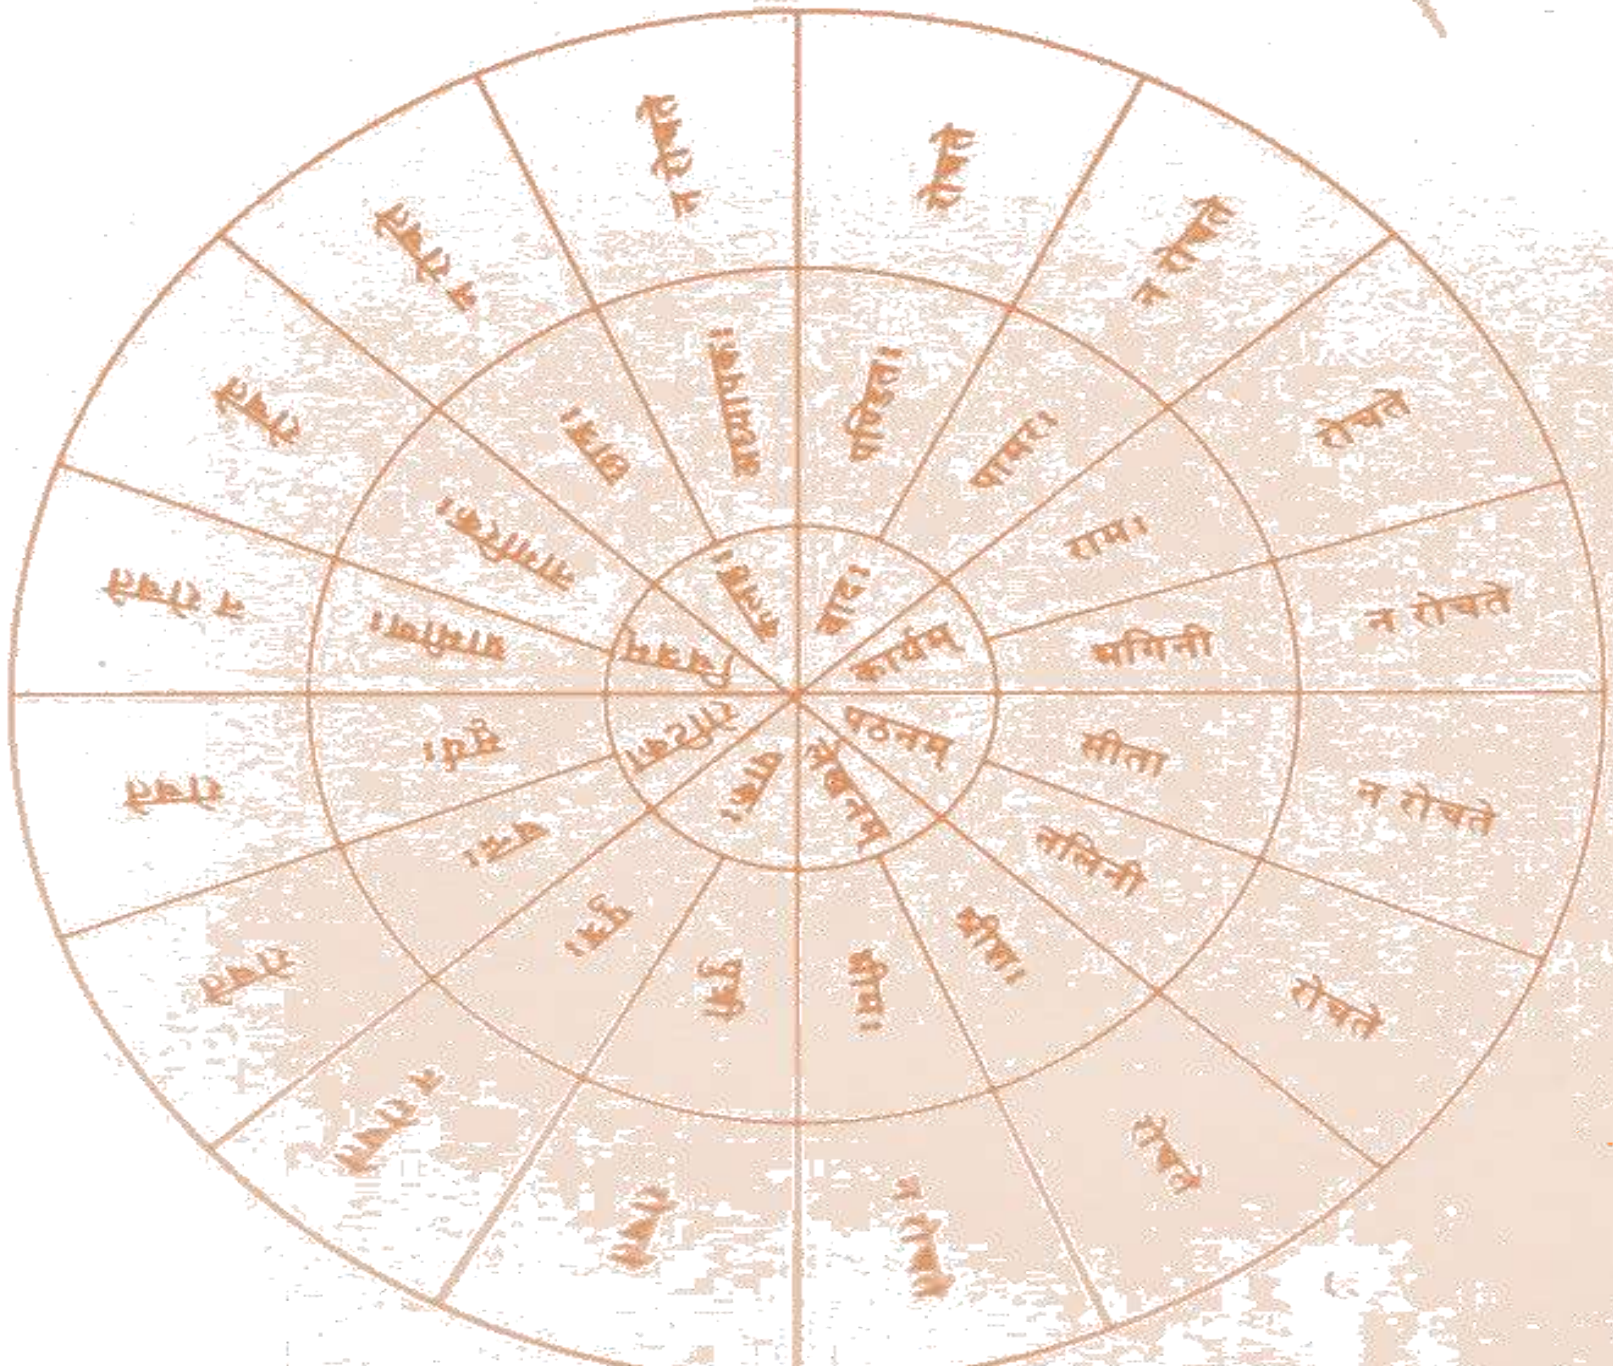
रोचते
न रोचते
रोचते
न रोचते
न रोचते
रोचते
रोचते
न रोचते
रोचते
न रोचते
रोचते
न रोचते
रोचते
न रोचते
रोचते
न रोचते

बालकेभ्यः
बालकः
रामः
भगिनी
सीता
नलिनी
मीनाः
भीमाय
पुत्रे
कन्यायै
पितृभ्यां
मातृभ्यां
अजाय
छात्रेभ्यः

वादम्
कार्यम्
पठनम्
लेखनम्
भोजनम्
क्रीडनम्
लेखनम्
भ्रमणम्